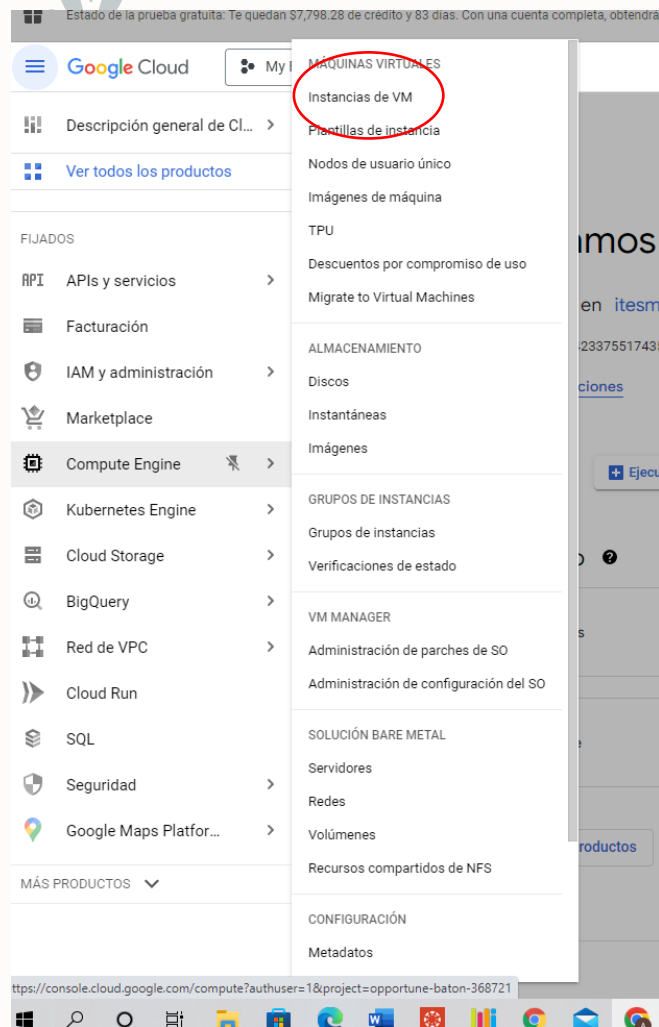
Estado de la prueba gratuita: Te quedan $7,798.28 de crédito y 83 días. Con una cuenta completa, obtendrá

Google Cloud

My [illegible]

Descripción general de Cl...

Ver todos los productos

FIJADOS

APIs y servicios

Facturación

IAM y administración

Marketplace

Compute Engine

Kubernetes Engine

Cloud Storage

BigQuery

Red de VPC

Cloud Run

SQL

Seguridad

Google Maps Platfor...

MÁS PRODUCTOS

MÁQUINAS VIRTUALES

Instancias de VM

Plantillas de instancia

Nodos de usuario único

Imágenes de máquina

TPU

Descuentos por compromiso de uso

Migrate to Virtual Machines

ALMACENAMIENTO

Discos

Instantáneas

Imágenes

GRUPOS DE INSTANCIAS

Grupos de instancias

Verificaciones de estado

VM MANAGER

Administración de parches de SO

Administración de configuración del SO

SOLUCIÓN BARE METAL

Servidores

Redes

Volúmenes

Recursos compartidos de NFS

CONFIGURACIÓN

Metadatos

amos

en itesm

-23375517435

ciones

Ejecu

s

e

roductos

https://console.cloud.google.com/compute?authuser=1&project=opportune-baton-368721